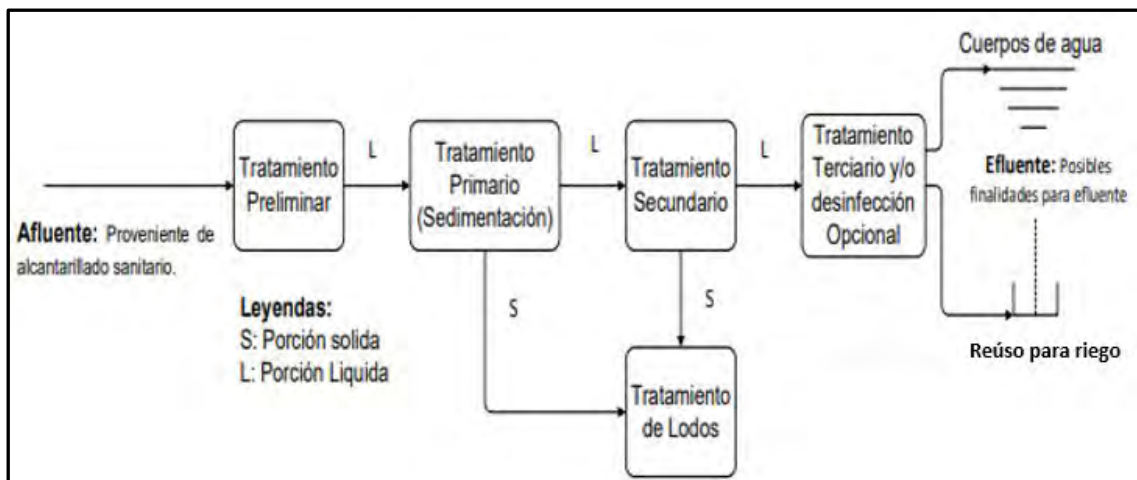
Cuerpos de agua

Tratamiento Preliminar

L

Tratamiento Primario (Sedimentación)

L

Tratamiento Secundario

L

Tratamiento Terciario y/o desinfección Opcional

Efluente: Posibles finalidades para efluente

Afluente: Proveniente de alcantarillado sanitario.

Leyendas:
S: Porción solida
L: Porción Liquida

S

S

Tratamiento de Lodos

Reúso para riego